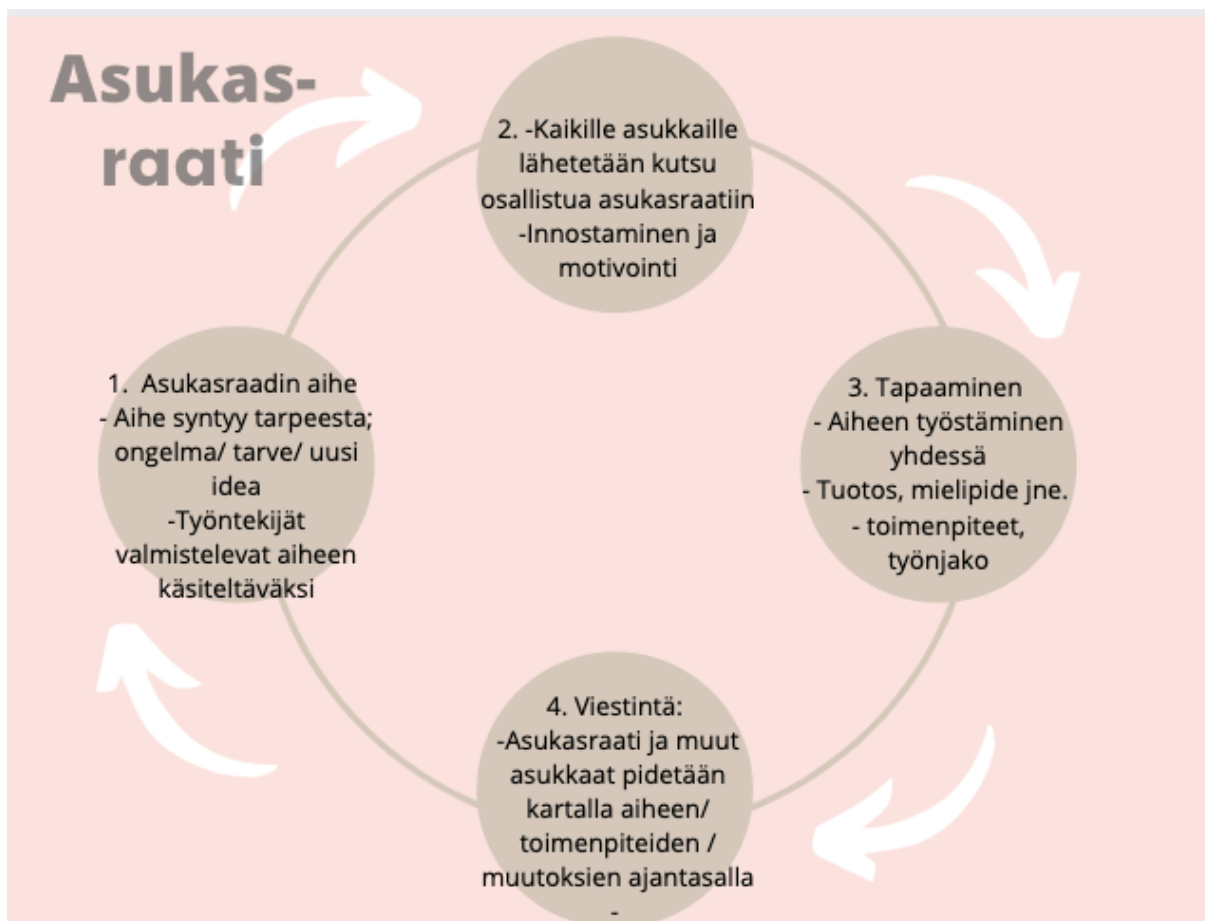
Asukas-
raati

2. -Kaikille asukkaille lähetetään kutsu osallistua asukasraatiin
-Innostaminen ja motivointi

1. Asukasraadin aihe
- Aihe syntyy tarpeesta; ongelma/ tarve/ uusi idea
-Työntekijät valmistelevat aiheen käsiteltäväksi

3. Tapaaminen
- Aiheen työstäminen yhdessä
- Tuotos, mielipide jne.
- toimenpiteet, työnjako

4. Viestintä:
-Asukasraati ja muut asukkaat pidetään kartalla aiheen/ toimenpiteiden / muutoksien ajantasalla
-